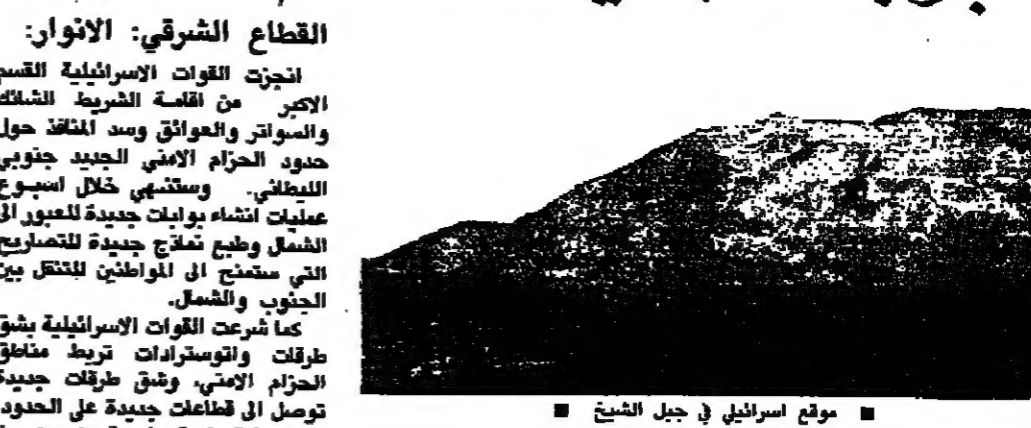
القطاع الشرقي: الانوار:

انجزت القوات الاسرائيلية القسم الاكبر من اقامة الشريط الشائك والسواتر والعوائق وسد المنافذ حول حدود الحزام الامني الجديد جنوبي الليطاني. وستنتهي خلال اسبوع عمليات انشاء بوابات جديدة للعبور الى الشمال وطبع نماذج جديدة للتصاريح التي ستمنح الى المواطنين للتنقل بين الجنوب والشمال.

كما شرعت القوات الاسرائيلية بشق طرقات واتوسترادات تربط مناطق الحزام الامني، وشق طرقات جديدة توصل الى قطاعات جديدة على الحدود

■ موقع اسرائيلي في جبل الشيخ ■